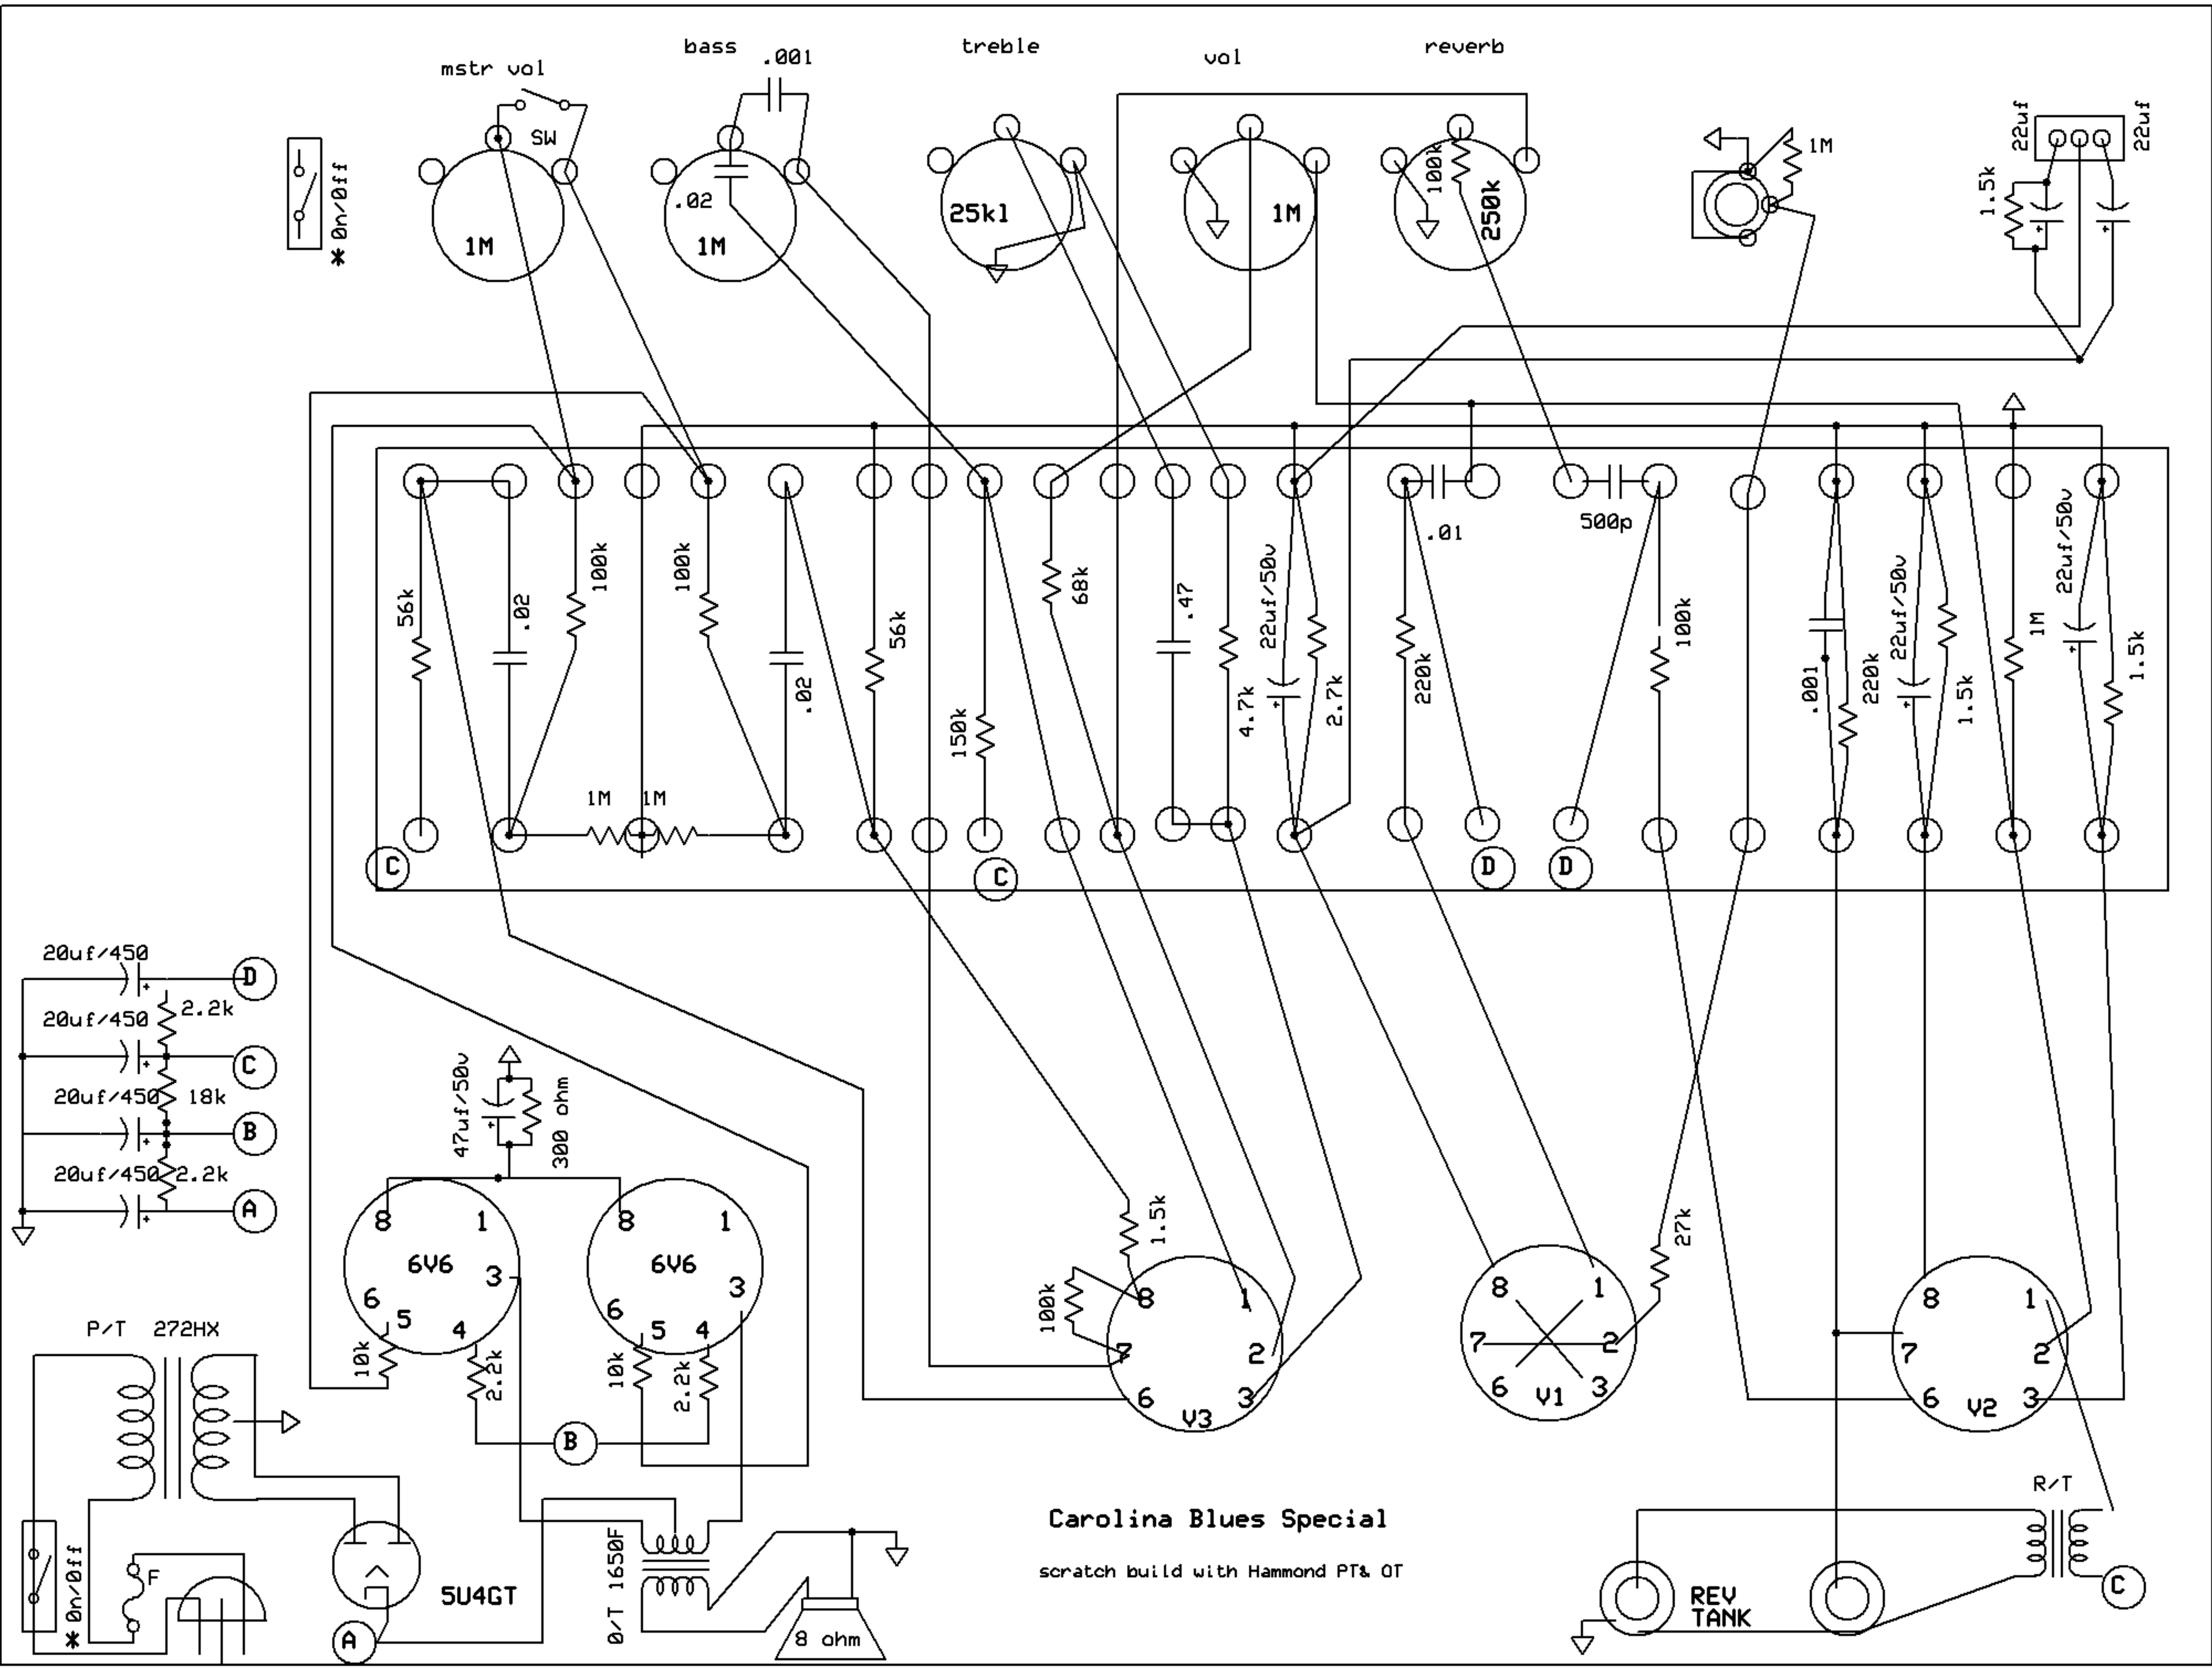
mstr vol
bass
.001
treble
vol
reverb
SW
1M
.02
1M
25k1
1M
100k
250k
1M
22uf
22uf
1.5k
* On/Off
56k
.02
100k
100k
.02
56k
150k
68k
.47
4.7k
22uf/50v
2.7k
.01
220k
500p
100k
.001
220k
22uf/50v
1.5k
1M
22uf/50v
1.5k
1M
1M
C
C
D
D
20uf/450
D
20uf/450
2.2k
C
20uf/450
18k
B
20uf/450
2.2k
A
47uf/50v
300 ohm
8
1
6V6
3
6
5
4
8
1
6V6
3
6
5
4
10k
2.2k
10k
2.2k
B
1.5k
100k
8
1
7
2
6
V3
3
8
1
7
2
6
V1
3
27k
8
1
7
2
6
V2
3
P/T 272HX
F
* On/Off
5U4GT
A
O/T 1650F
8 ohm
Carolina Blues Special
scratch build with Hammond PT& OT
R/T
REV TANK
C